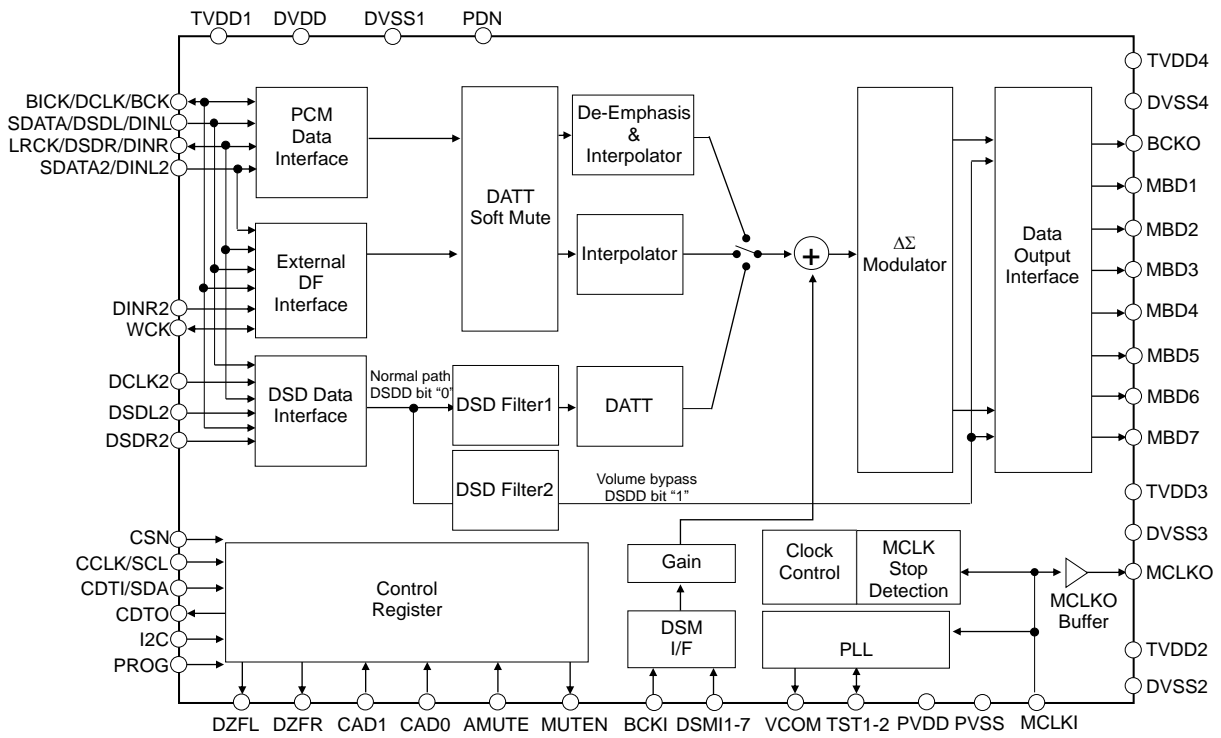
TVDD1 DVDD DVSS1 PDN

BICK/DCLK/BCK
SDATA/DSDL/DINL
LRCK/DSDR/DINR
SDATA2/DINL2

PCM Data Interface

DATT Soft Mute

De-Emphasis & Interpolator

Interpolator

External DF Interface

DINR2
WCK

DCLK2
DSDL2
DSDR2

DSD Data Interface

Normal path DSDD bit “0”

DSD Filter1

DATT

DSD Filter2

Volume bypass DSDD bit “1”

+

$\Delta\Sigma$ Modulator

Data Output Interface

TVDD4
DVSS4
BCKO
MBD1
MBD2
MBD3
MBD4
MBD5
MBD6
MBD7
TVDD3
DVSS3
MCLKO
TVDD2
DVSS2

CSN
CCLK/SCL
CDTI/SDA
CDTO
I2C
PROG

Control Register

Gain

DSM I/F

Clock Control

MCLK Stop Detection

MCLKO Buffer

PLL

DZFL DZFR CAD1 CAD0 AMUTE MUTEN BCKI DSMI1-7 VCOM TST1-2 PVDD PVSS MCLKI